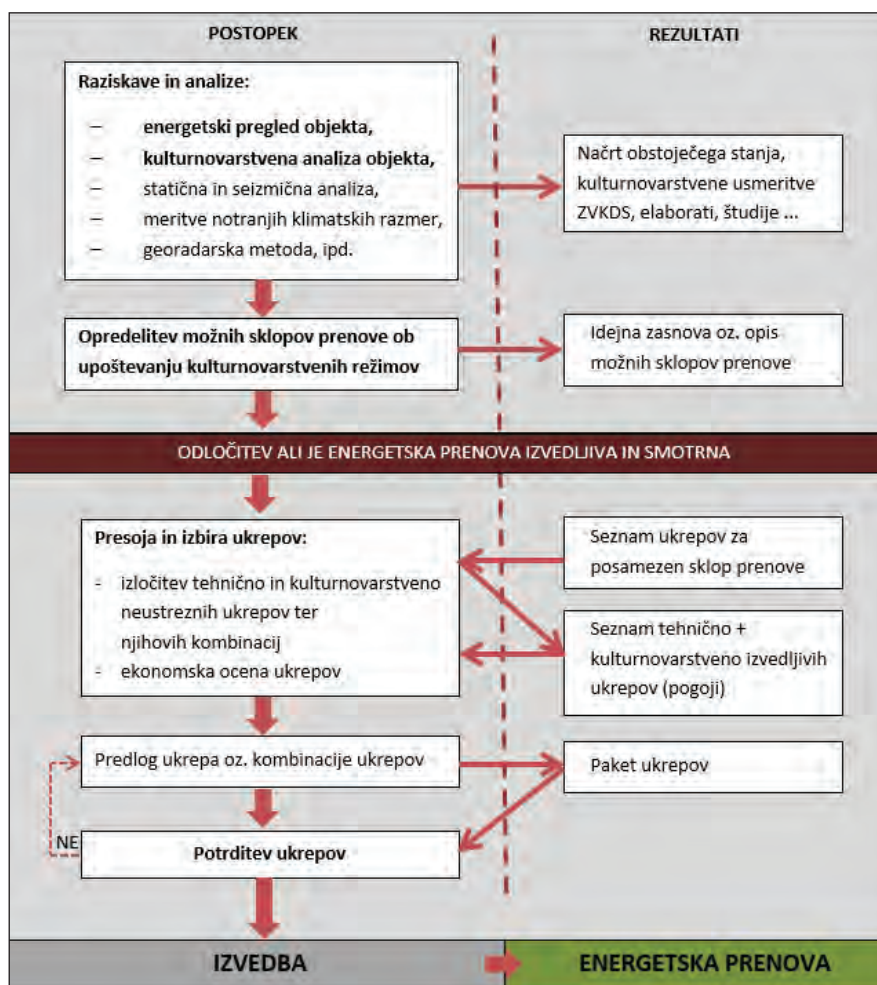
POSTOPEK

REZULTATI

Raziskave in analize:

– energetski pregled objekta,
– kulturnovarstvena analiza objekta,
– statična in seizmična analiza,
– meritve notranjih klimatskih razmer,
– georadarska metoda, ipd.

Načrt obstoječega stanja, kulturnovarstvene usmeritve ZVKDS, elaborati, študije ...

Opredelitev možnih sklopov prenove ob upoštevanju kulturnovarstvenih režimov

Idejna zasnova oz. opis možnih sklopov prenove

ODLOČITEV ALI JE ENERGETSKA PRENOVA IZVEDLJIVA IN SMOTRNA

Presoja in izbira ukrepov:

- izločitev tehnično in kulturnovarstveno neustreznih ukrepov ter njihovih kombinacij
- ekonomska ocena ukrepov

Seznam ukrepov za posamezen sklop prenove

Seznam tehnično + kulturnovarstveno izvedljivih ukrepov (pogoji)

Predlog ukrepa oz. kombinacije ukrepov

Paket ukrepov

NE

Potrditev ukrepov

IZVEDBA

ENERGETSKA PRENOVA